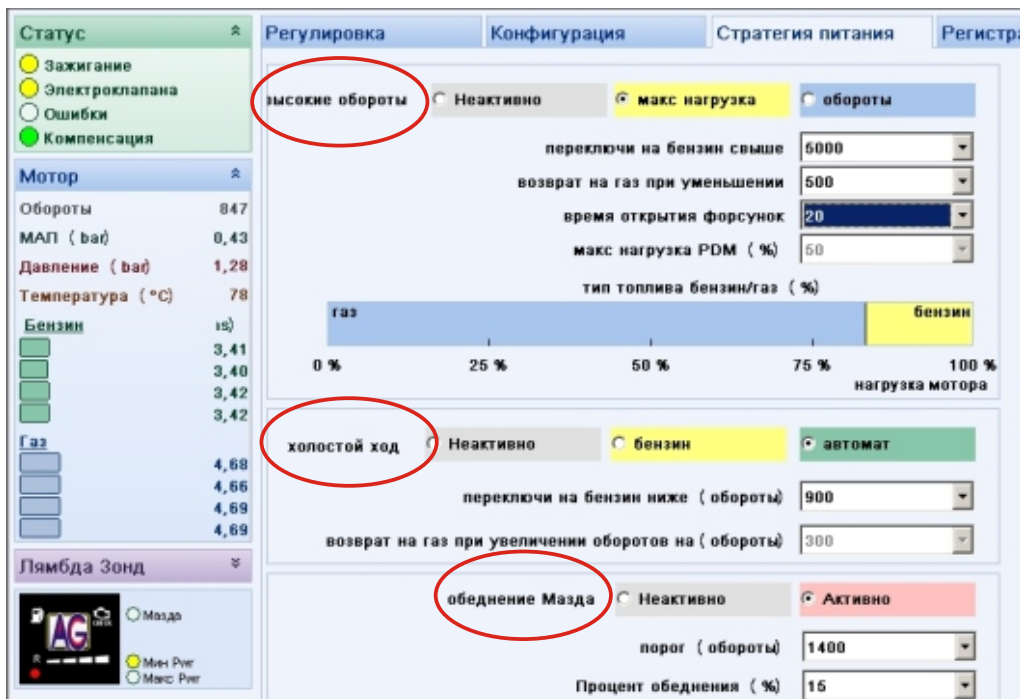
Статус
Зажигание
Электроклапана
Ошибки
Компенсация

Мотор
Обороты 847
МАП ( bar) 0,43
Давление ( bar) 1,28
Температура (°C) 78
Бензин ıs)
3,41
3,40
3,42
3,42
Газ
4,68
4,66
4,69
4,69

Лямбда Зонд
AG
Мазда
Мин Pwr
Макс Pwr

Регулировка | Конфигурация | Стратегия питания | Регистра

высокие обороты
Неактивно
макс нагрузка
обороты
переключи на бензин свыше 5000
возврат на газ при уменьшении 500
время открытия форсунок 20
макс нагрузка PDM ( %) 50
тип топлива бензин/газ ( %)
газ
бензин
0 % 25 % 50 % 75 % 100 %
нагрузка мотора

холостой ход
Неактивно
бензин
автомат
переключи на бензин ниже ( обороты) 900
возврат на газ при увеличении оборотов на ( обороты) 300

обеднение Мазда
Неактивно
Активно
порог ( обороты) 1400
Процент обеднения ( %) 15